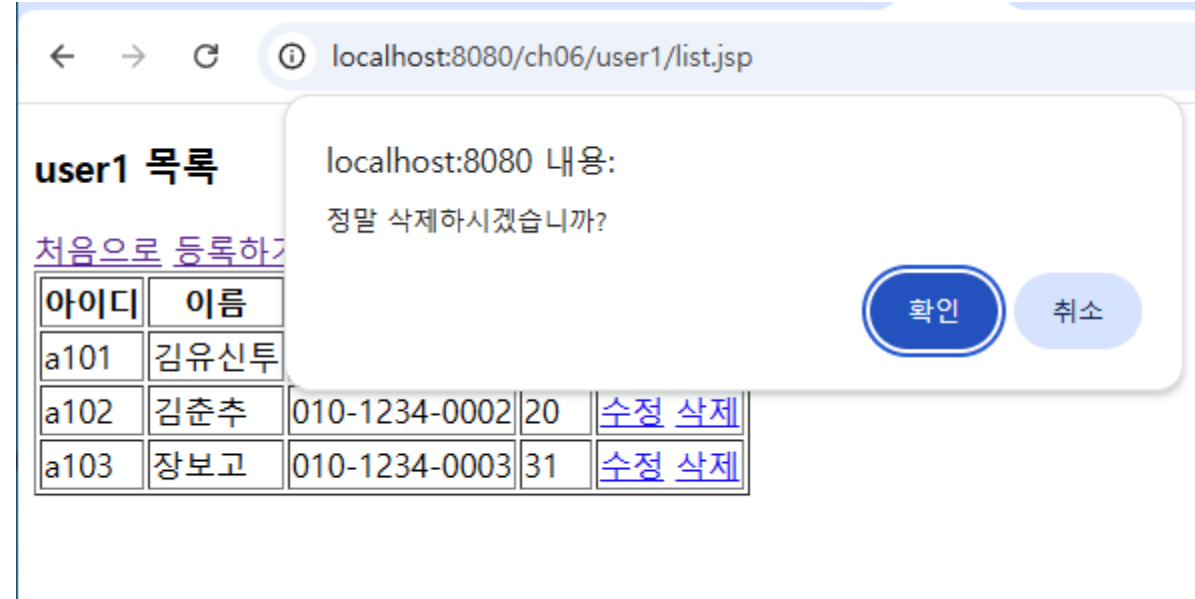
localhost:8080/ch06/user1/list.jsp

user1 목록

처음으로 등록하기

| 아이디 | 이름 | | | |
|---|---|---|---|---|
| a101 | 김유신투 | | | |
| a102 | 김춘추 | 010-1234-0002 | 20 | 수정 삭제 |
| a103 | 장보고 | 010-1234-0003 | 31 | 수정 삭제 |

localhost:8080 내용:

정말 삭제하시겠습니까?

확인

취소